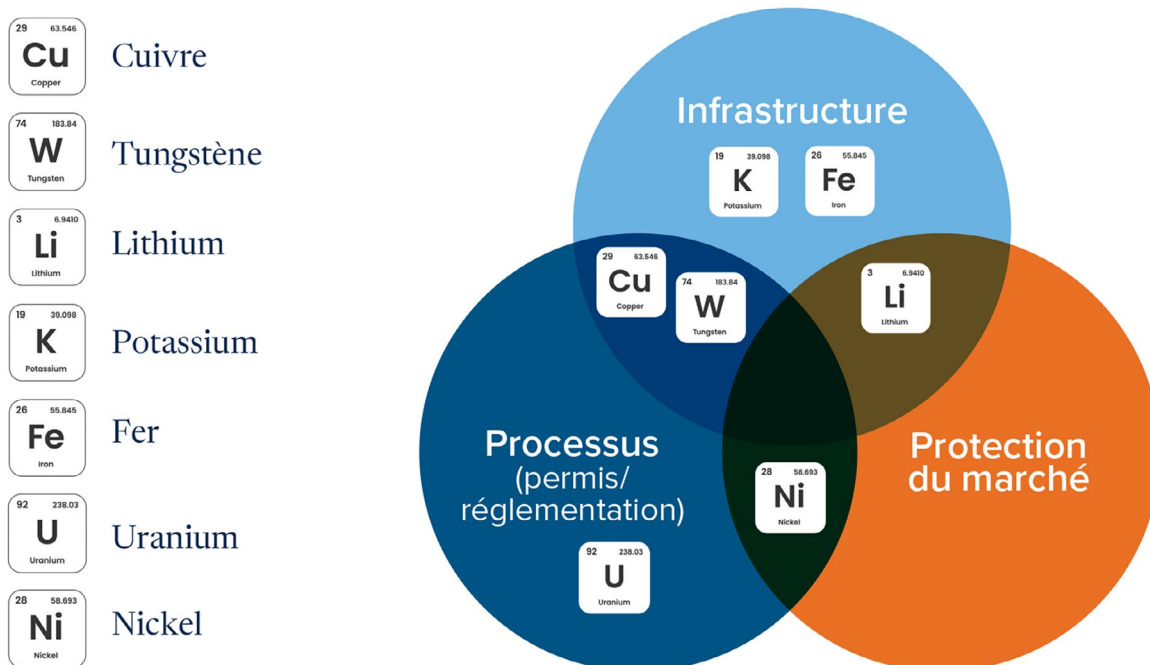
29 63.546 Cu Copper Cuivre

74 183.84 W Tungsten Tungstène

3 6.9410 Li Lithium Lithium

19 39.098 K Potassium Potassium

26 55.845 Fe Iron Fer

92 238.03 U Uranium Uranium

28 58.693 Ni Nickel Nickel

Infrastructure

19 39.098 K Potassium

26 55.845 Fe Iron

29 63.546 Cu Copper

74 183.84 W Tungsten

3 6.9410 Li Lithium

Processus (permis/ réglementation)

Protection du marché

28 58.693 Ni Nickel

92 238.03 U Uranium